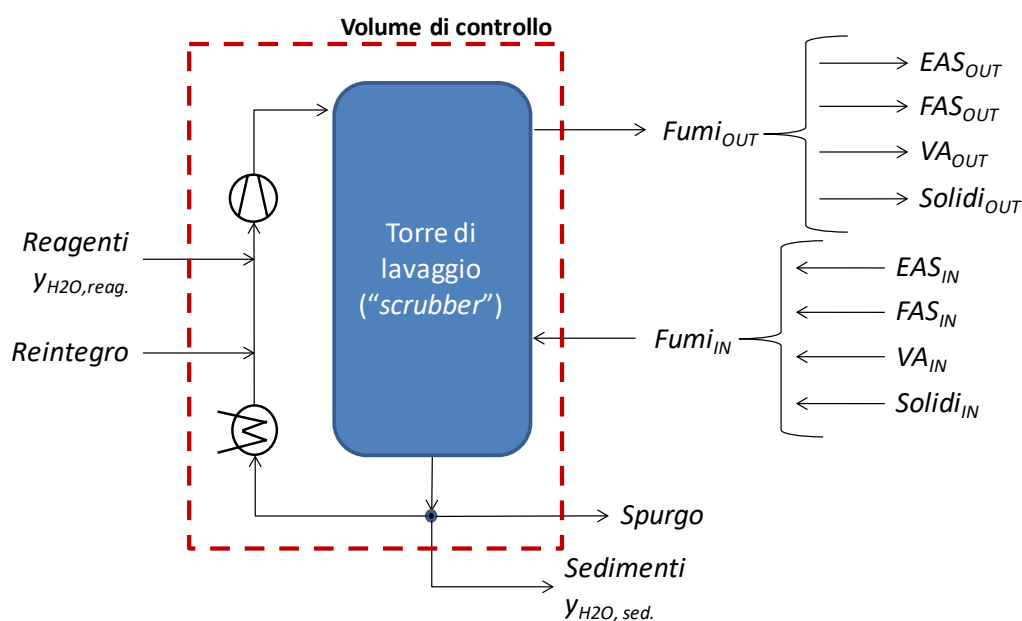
Volume di controllo

Reagenti
$y_{H2O,reag.}$

Reintegro

Torre di lavaggio ("scrubber")

$Fumi_{OUT}$

$EAS_{OUT}$

$FAS_{OUT}$

$VA_{OUT}$

$Solidi_{OUT}$

$Fumi_{IN}$

$EAS_{IN}$

$FAS_{IN}$

$VA_{IN}$

$Solidi_{IN}$

Spurgo

Sedimenti
$y_{H2O, sed.}$